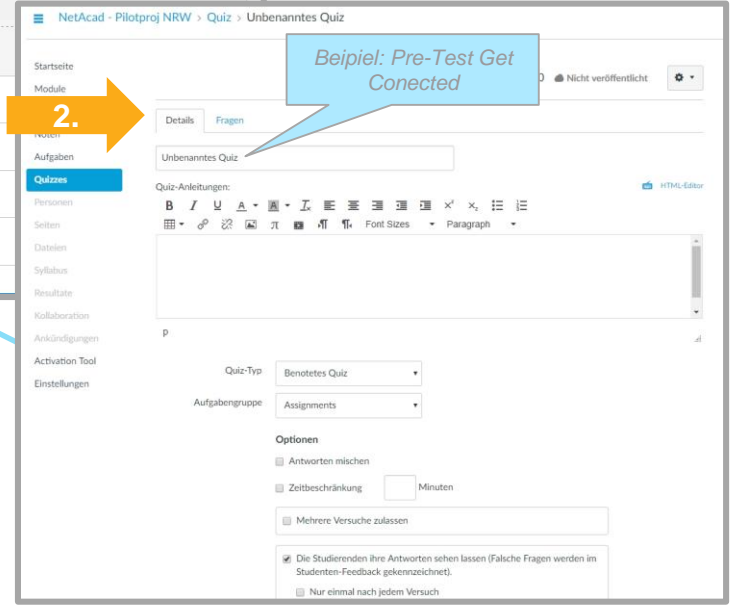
NetAcad - Pilotproj NRW > Quiz > Unbenanntes Quiz

Beipiel: Pre-Test Get Conected

0 Nicht veröffentlicht

2.

Startseite
Module
Noten
Aufgaben
Quizzes
Personen
Seiten
Dateien
Syllabus
Resultate
Kollaboration
Ankündigungen
Activation Tool
Einstellungen

Details Fragen

Unbenanntes Quiz

Quiz-Anleitungen:

HTML-Editor

Font Sizes Paragraph

p

Quiz-Typ Benotetes Quiz

Aufgabengruppe Assignments

Optionen

Antworten mischen

Zeitbeschränkung Minuten

Mehrere Versuche zulassen

Die Studierenden ihre Antworten sehen lassen (Falsche Fragen werden im Studenten-Feedback gekennzeichnet).

Nur einmal nach jedem Versuch